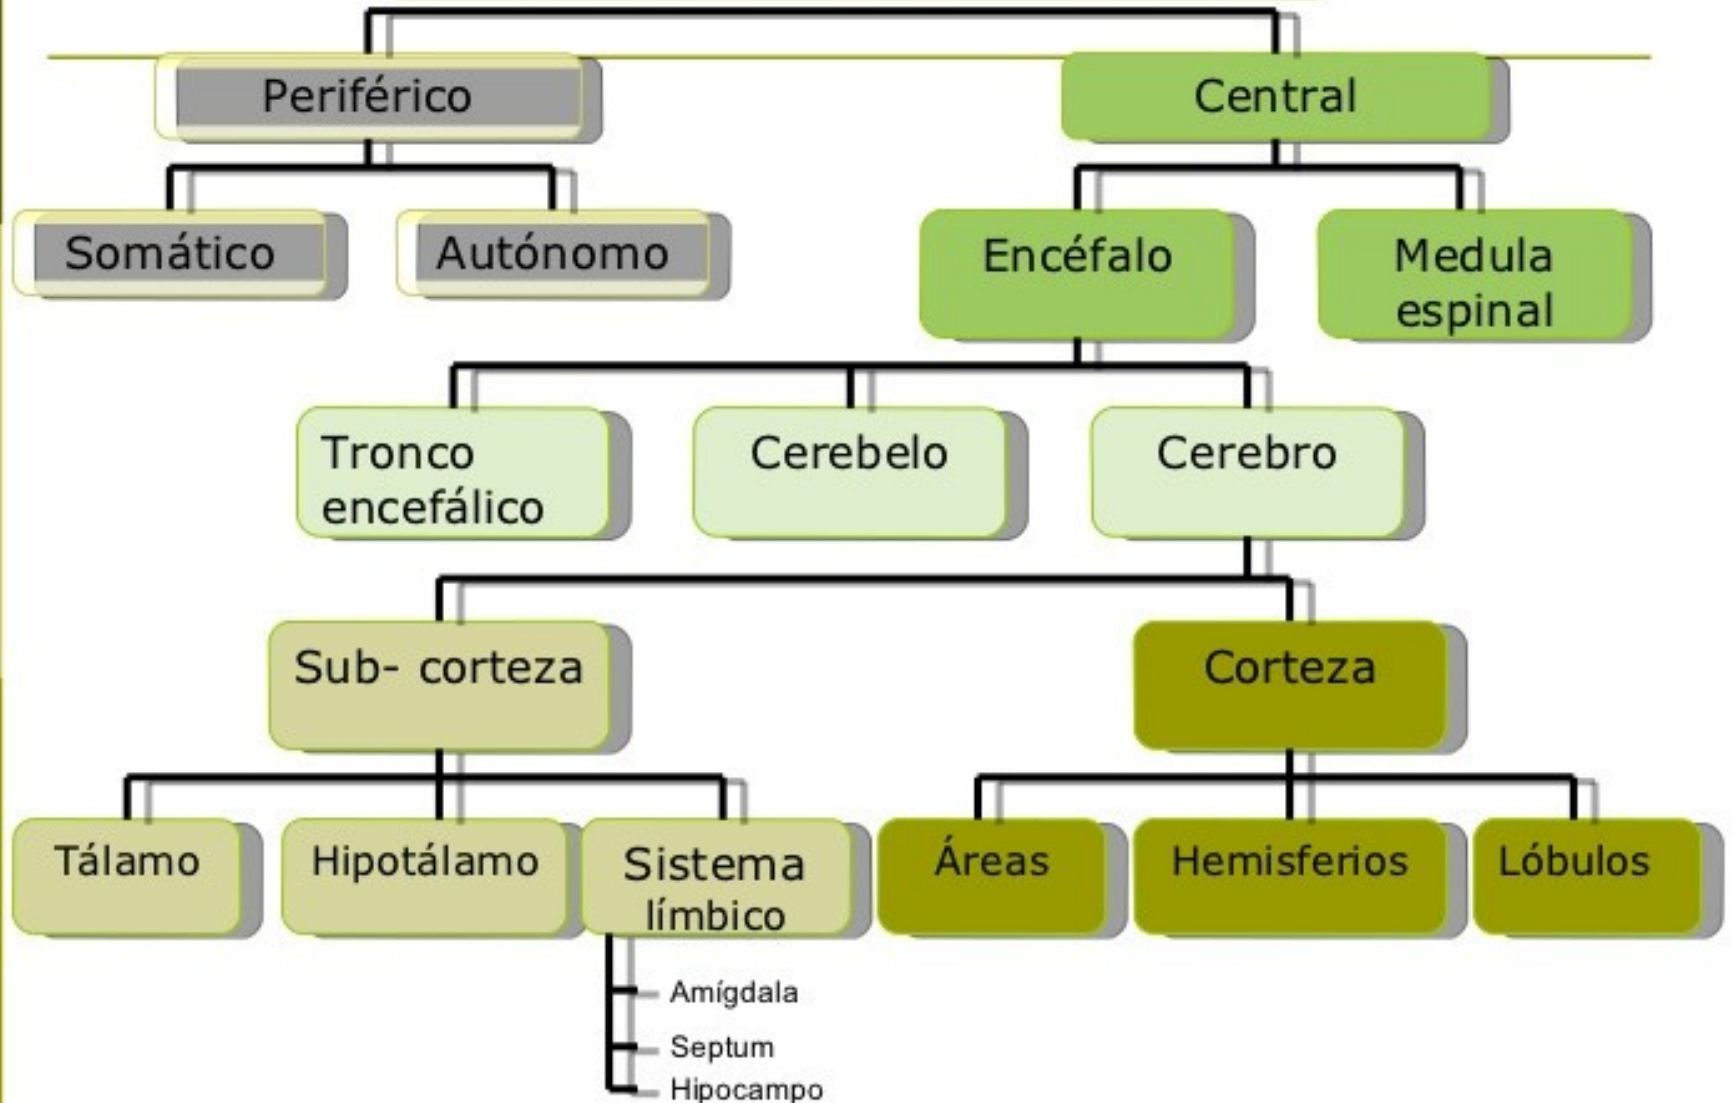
Periférico

Central

Somático

Autónomo

Encéfalo

Medula espinal

Tronco encefálico

Cerebelo

Cerebro

Sub- corteza

Corteza

Tálamo

Hipotálamo

Sistema límbico

Áreas

Hemisferios

Lóbulos

Amígdala

Septum

Hipocampo